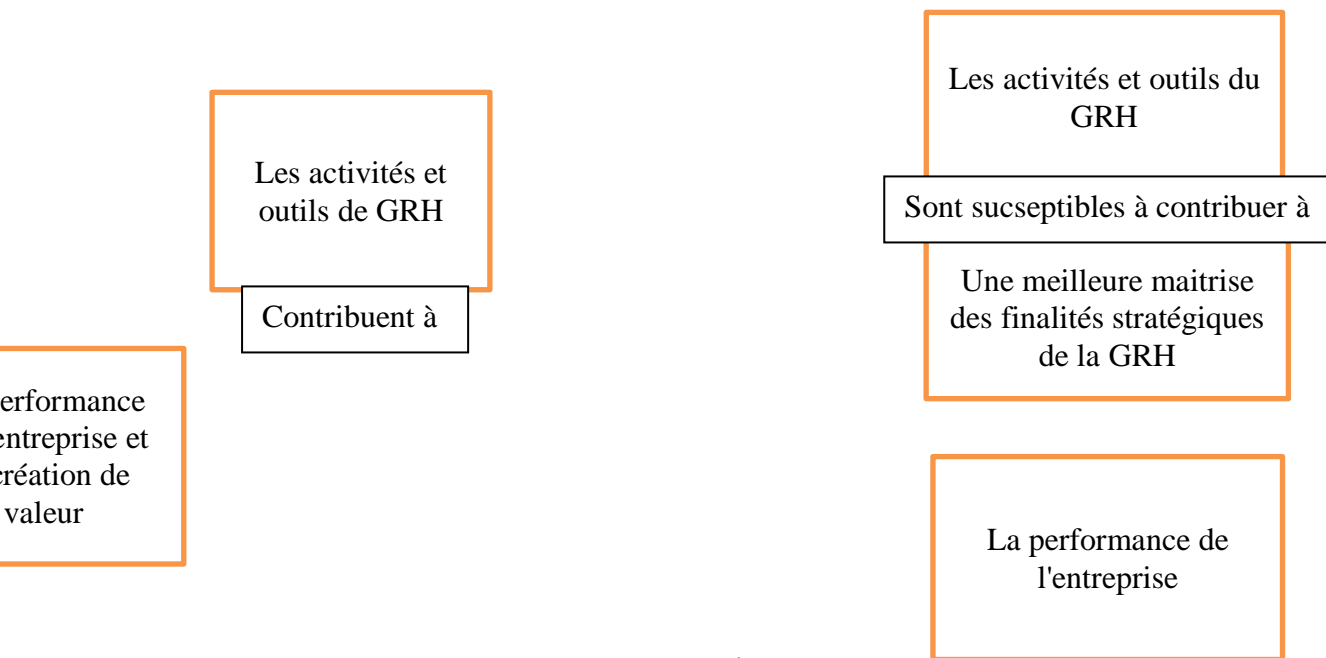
Les activités et outils de GRH

Contribuent à

erformance
entreprise et
réation de
valeur

Les activités et outils du GRH

Sont sucseptibles à contribuer à

Une meilleure maitrise des finalités stratégiques de la GRH

La performance de l'entreprise